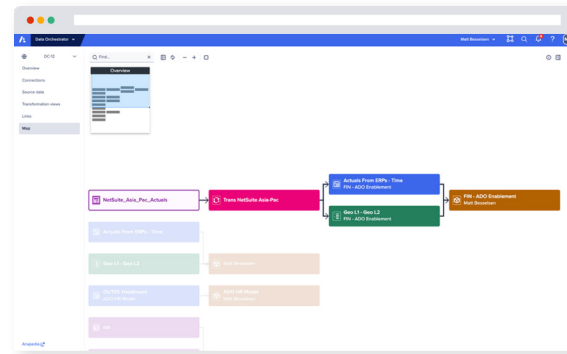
Data Orchestrator

Matt Bessinen

DC-12

Overview

Connectors

Source data

Transformation views

Links

Map

Find...

Overview

NetSuite_Asia_Pac_Actuals

Trans NetSuite Asia-Pac

Actuals From ERPs - Time
FIN - ADO Enablement

Geo L1 - Geo L2
FIN - ADO Enablement

FIN - ADO Enablement
Matt Bessinen

Actuals From ERPs - Time

Geo L1 - Geo L2

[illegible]

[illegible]

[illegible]

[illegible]

Anaplan